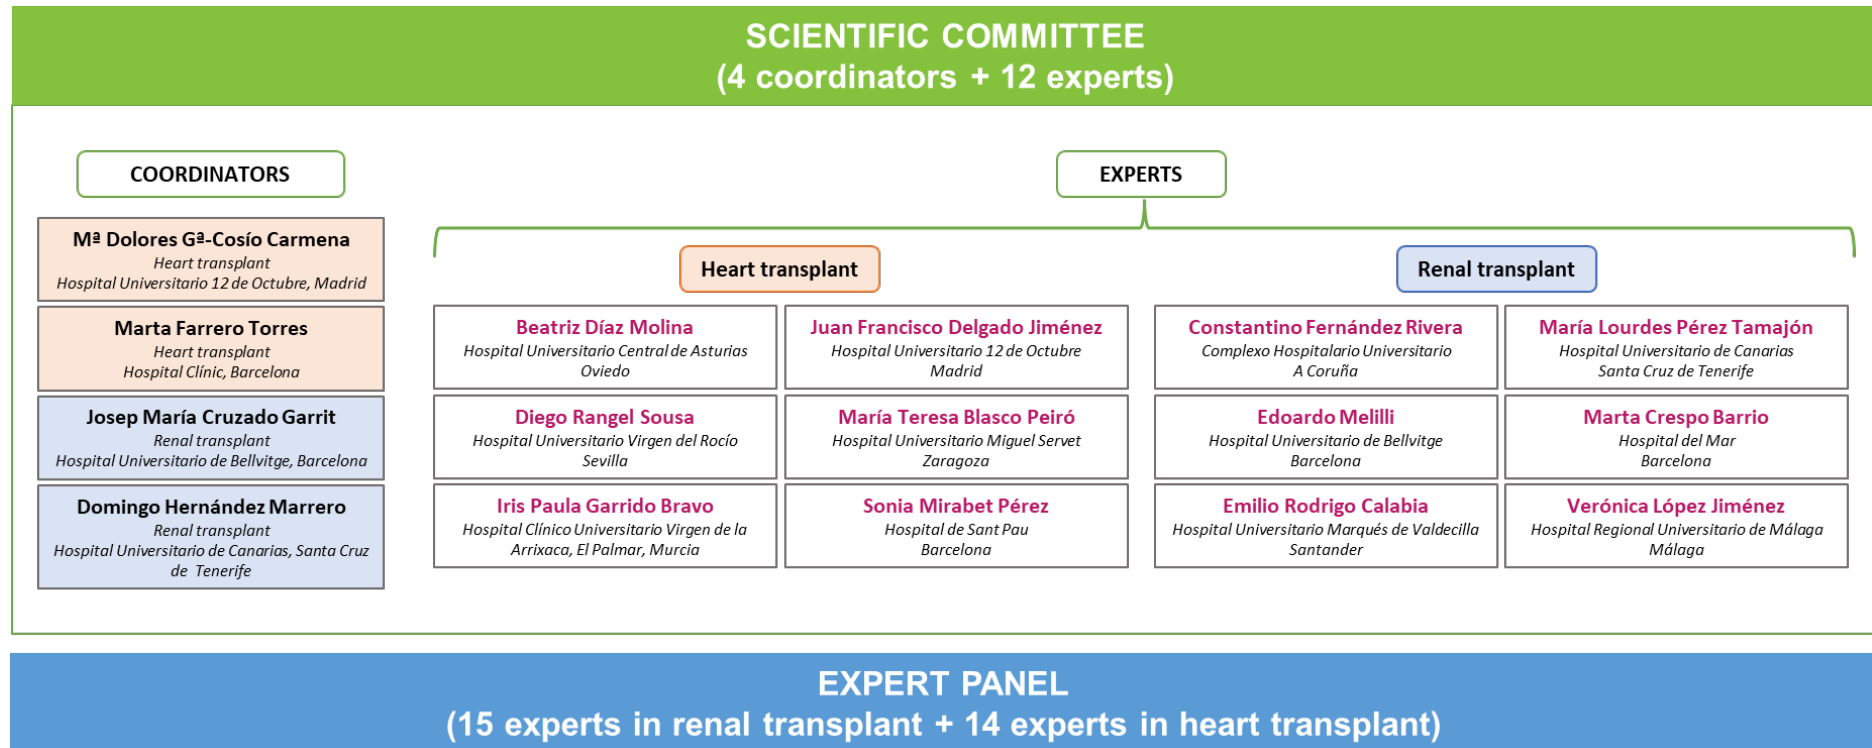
SCIENTIFIC COMMITTEE
(4 coordinators + 12 experts)

COORDINATORS

Mª Dolores Gª-Cosío Carmena
Heart transplant
Hospital Universitario 12 de Octubre, Madrid

Marta Farrero Torres
Heart transplant
Hospital Clínic, Barcelona

Josep María Cruzado Garrit
Renal transplant
Hospital Universitario de Bellvitge, Barcelona

Domingo Hernández Marrero
Renal transplant
Hospital Universitario de Canarias, Santa Cruz de Tenerife

EXPERTS

Heart transplant

Beatriz Díaz Molina
Hospital Universitario Central de Asturias
Oviedo

Juan Francisco Delgado Jiménez
Hospital Universitario 12 de Octubre
Madrid

Diego Rangel Sousa
Hospital Universitario Virgen del Rocío
Sevilla

María Teresa Blasco Peiró
Hospital Universitario Miguel Servet
Zaragoza

Iris Paula Garrido Bravo
Hospital Clínico Universitario Virgen de la Arrixaca, El Palmar, Murcia

Sonia Mirabet Pérez
Hospital de Sant Pau
Barcelona

Renal transplant

Constantino Fernández Rivera
Complexo Hospitalario Universitario
A Coruña

María Lourdes Pérez Tamajón
Hospital Universitario de Canarias
Santa Cruz de Tenerife

Edoardo Melilli
Hospital Universitario de Bellvitge
Barcelona

Marta Crespo Barrio
Hospital del Mar
Barcelona

Emilio Rodrigo Calabia
Hospital Universitario Marqués de Valdecilla
Santander

Verónica López Jiménez
Hospital Regional Universitario de Málaga
Málaga

EXPERT PANEL
(15 experts in renal transplant + 14 experts in heart transplant)